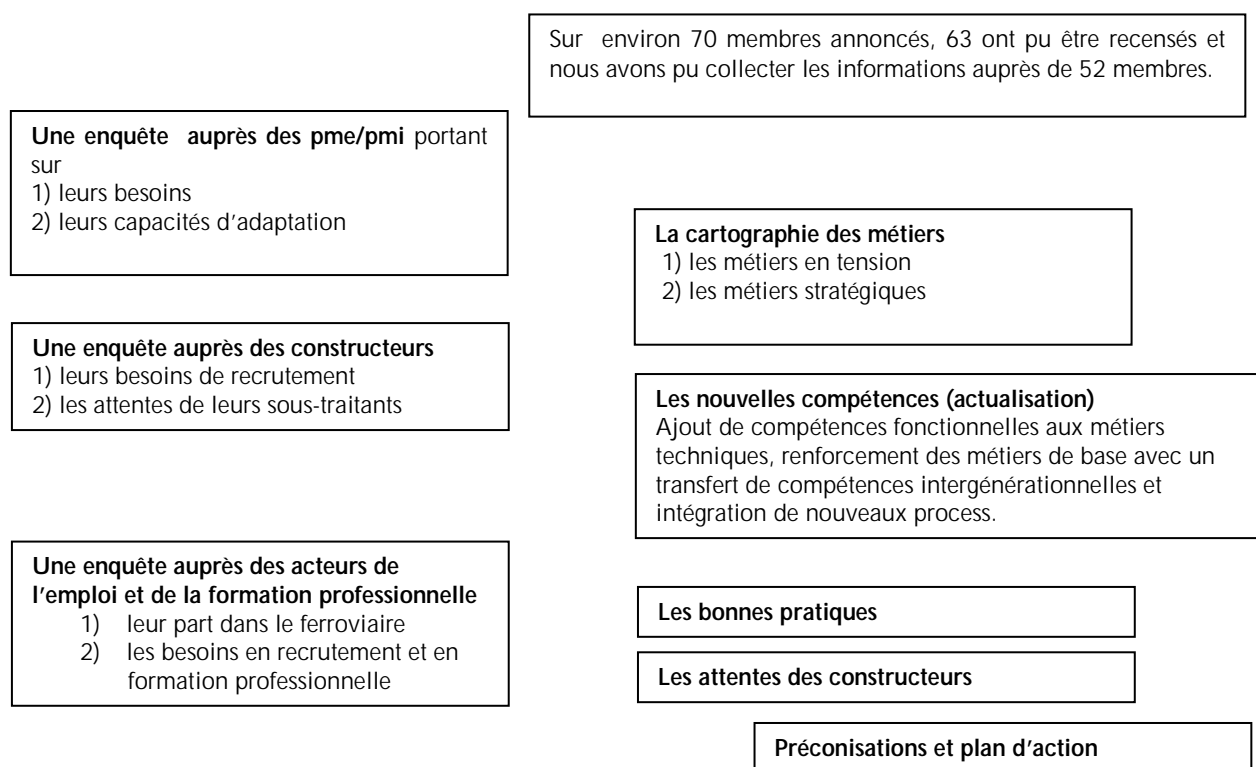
Sur environ 70 membres annoncés, 63 ont pu être recensés et nous avons pu collecter les informations auprès de 52 membres.

Une enquête auprès des pme/pmi portant sur
1) leurs besoins
2) leurs capacités d'adaptation

La cartographie des métiers
1) les métiers en tension
2) les métiers stratégiques

Une enquête auprès des constructeurs
1) leurs besoins de recrutement
2) les attentes de leurs sous-traitants

Les nouvelles compétences (actualisation)
Ajout de compétences fonctionnelles aux métiers techniques, renforcement des métiers de base avec un transfert de compétences intergénérationnelles et intégration de nouveaux process.

Une enquête auprès des acteurs de l'emploi et de la formation professionnelle
1) leur part dans le ferroviaire
2) les besoins en recrutement et en formation professionnelle

Les bonnes pratiques

Les attentes des constructeurs

Préconisations et plan d'action